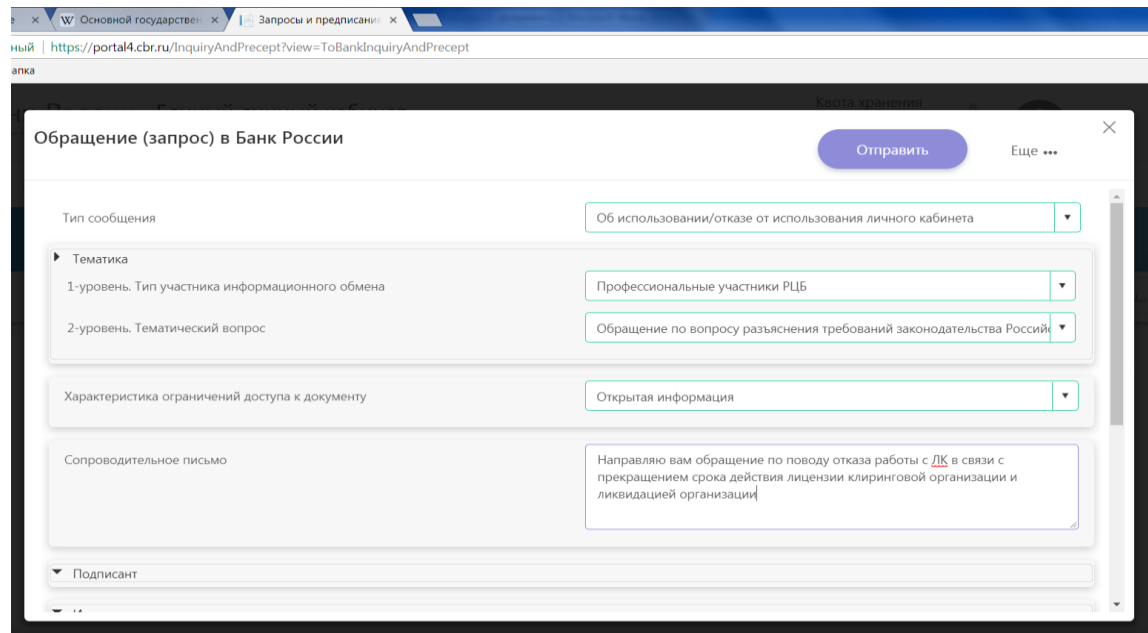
e × W Основной государствен × Запросы и предписани ×

ный | https://portal4.cbr.ru/InquiryAndPrecept?view=ToBankInquiryAndPrecept

апка

Квота хранения

Обращение (запрос) в Банк России

Отправить

Еще •••

Тип сообщения

Об использовании/отказе от использования личного кабинета

Тематика

1-уровень. Тип участника информационного обмена

Профессиональные участники РЦБ

2-уровень. Тематический вопрос

Обращение по вопросу разъяснения требований законодательства Российс

Характеристика ограничений доступа к документу

Открытая информация

Сопроводительное письмо

Направляю вам обращение по поводу отказа работы с ЛК в связи с прекращением срока действия лицензии клиринговой организации и ликвидацией организации

Подписант